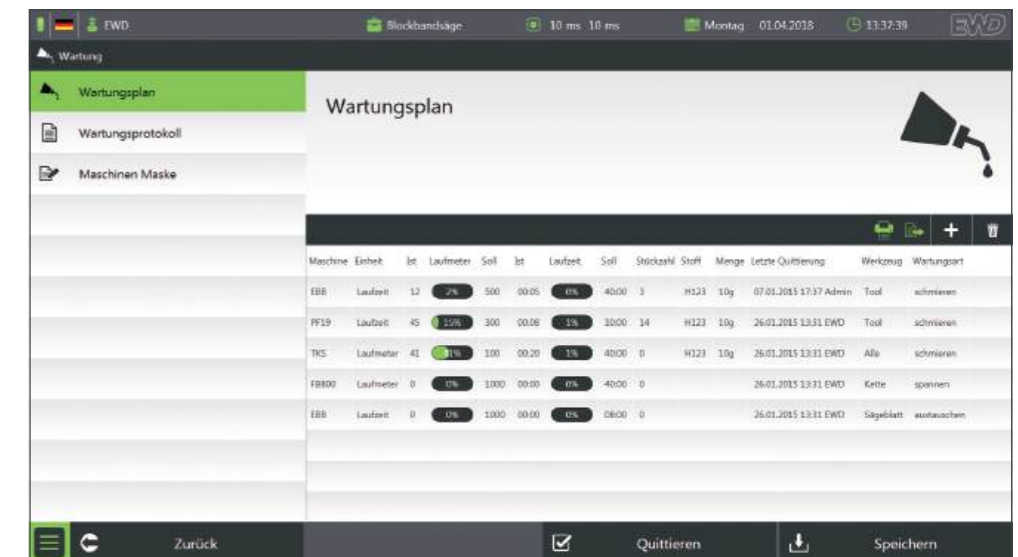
EWD Blockbandsäge 10 ms 10 ms Montag 01.04.2018 13:37:39 EWD

Wartung

Wartungsplan
Wartungsprotokoll
Maschinen Maske

Wartungsplan

| Maschine | Einheit | Ist | Laufmeter | Soll | Ist | Laufzeit | Soll | Stückzahl | Stoff | Menge | Letzte Quittierung | Werkzeug | Wartungsart |
|---|---|---|---|---|---|---|---|---|---|---|---|---|---|
| EBB | Laufzeit | 12 | 2% | 500 | 00:05 | 0% | 40:00 | 3 | H123 | 10g | 07.01.2015 17:37 Admin | Tool | schmieren |
| PF19 | Laufzeit | 45 | 15% | 300 | 00:08 | 1% | 10:00 | 14 | H123 | 10g | 26.01.2015 13:31 EWD | Tool | schmieren |
| TKS | Laufmeter | 41 | 41% | 100 | 00:20 | 1% | 40:00 | 0 | H123 | 10g | 26.01.2015 13:31 EWD | Alle | schmieren |
| FB800 | Laufmeter | 0 | 0% | 1000 | 00:00 | 0% | 40:00 | 0 | | | 26.01.2015 13:31 EWD | Kette | spannen |
| EBB | Laufzeit | 0 | 0% | 1000 | 00:00 | 0% | 08:00 | 0 | | | 26.01.2015 13:31 EWD | Sägeblatt | austauschen |

Zurück
Quittieren
Speichern